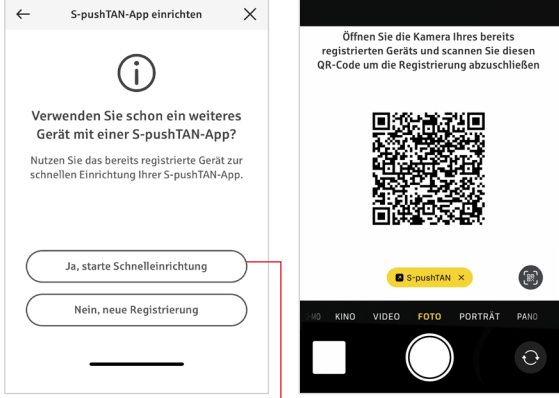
S-pushTAN-App einrichten

Verwenden Sie schon ein weiteres Gerät mit einer S-pushTAN-App?

Nutzen Sie das bereits registrierte Gerät zur schnellen Einrichtung Ihrer S-pushTAN-App.

Ja, starte Schnelleinrichtung

Nein, neue Registrierung

Öffnen Sie die Kamera Ihres bereits registrierten Geräts und scannen Sie diesen QR-Code um die Registrierung abzuschließen

S-pushTAN ×

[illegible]O KINO VIDEO FOTO PORTRÄT PANO